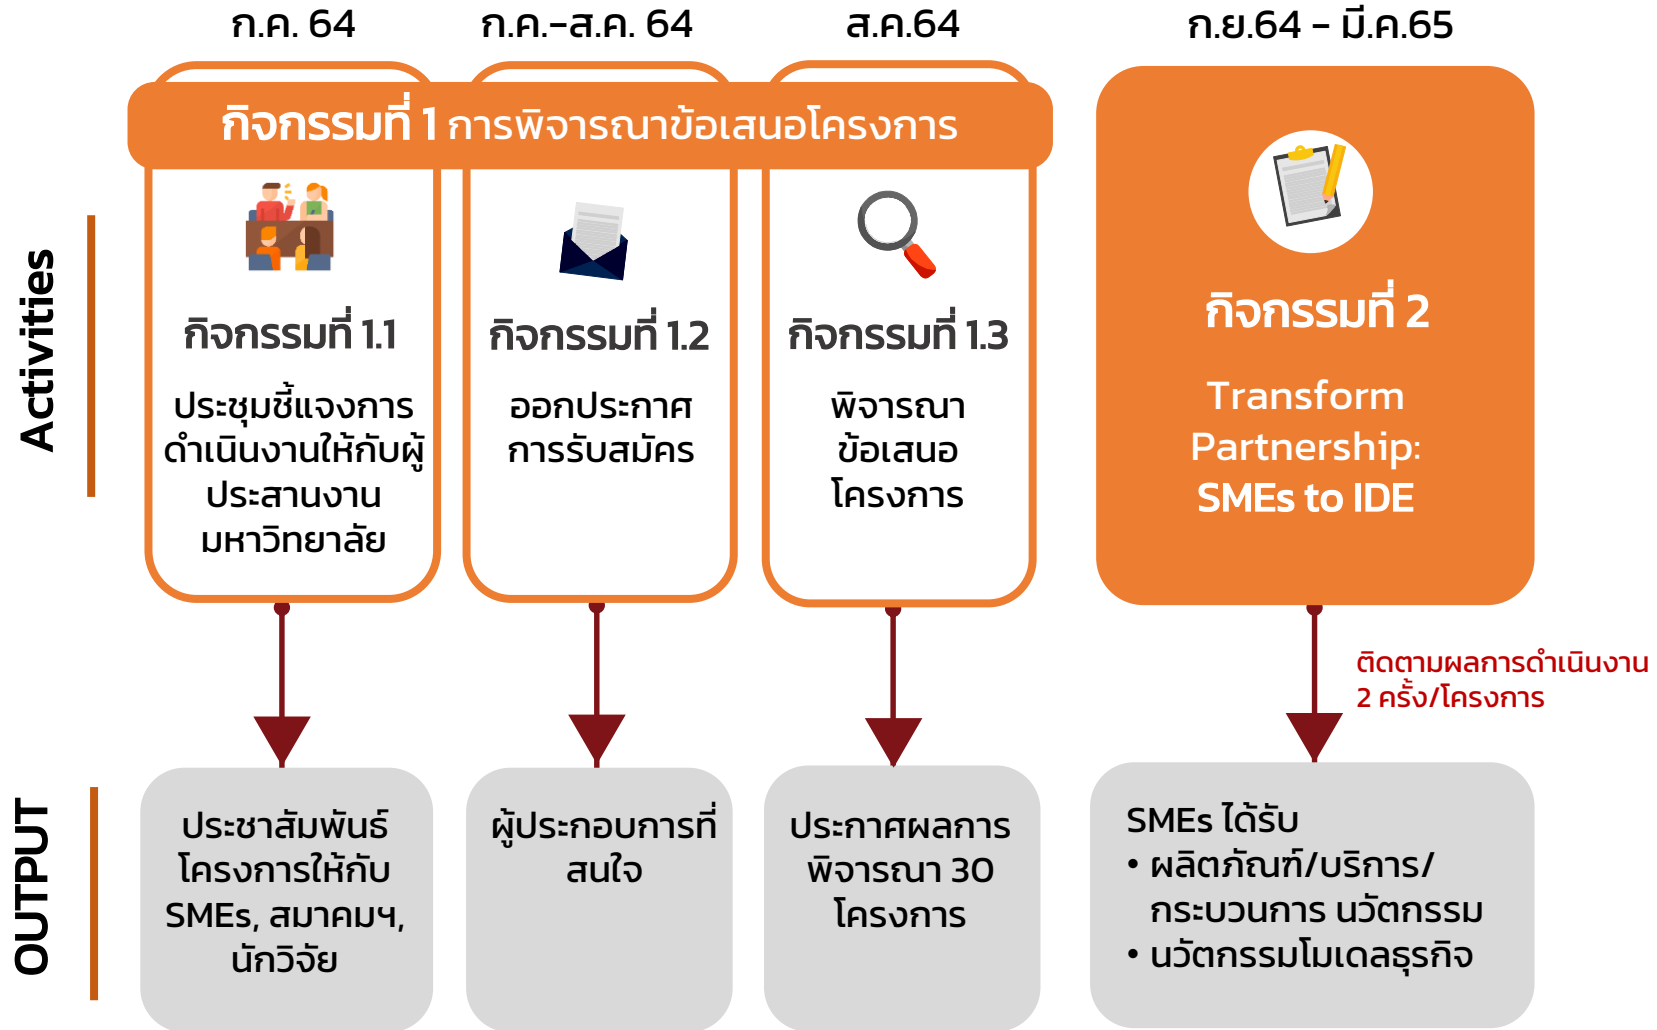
ก.ค. 64

ก.ค.-ส.ค. 64

ส.ค.64

ก.ย.64 - มี.ค.65

กิจกรรมที่ 1 การพิจารณาข้อเสนอโครงการ

Activities

กิจกรรมที่ 1.1

ประชุมชี้แจงการดำเนินงานให้กับผู้ประสานงานมหาวิทยาลัย

กิจกรรมที่ 1.2

ออกประกาศการรับสมัคร

กิจกรรมที่ 1.3

พิจารณาข้อเสนอโครงการ

กิจกรรมที่ 2

Transform Partnership: SMEs to IDE

ติดตามผลการดำเนินงาน 2 ครั้ง/โครงการ

OUTPUT

ประชาสัมพันธ์โครงการให้กับ SMEs, สมาคมฯ, นักวิจัย

ผู้ประกอบการที่สนใจ

ประกาศผลการพิจารณา 30 โครงการ

SMEs ได้รับ
• ผลิตภัณฑ์/บริการ/กระบวนการ นวัตกรรม
• นวัตกรรมโมเดลธุรกิจ